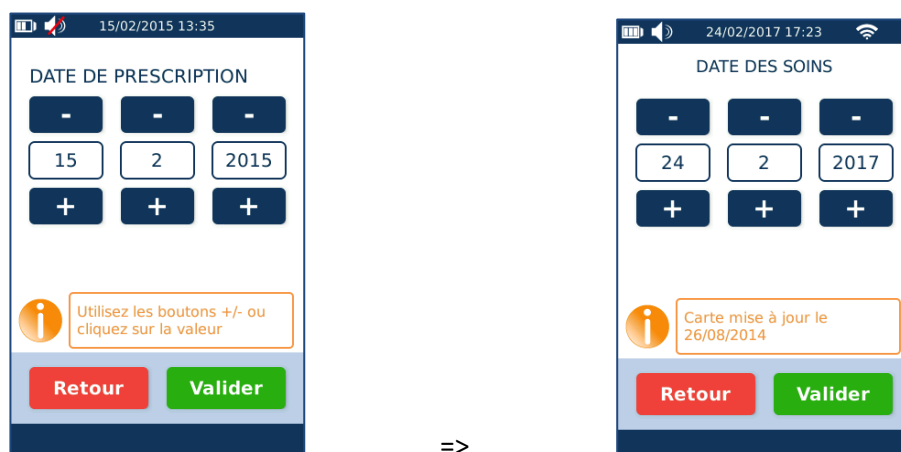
15/02/2015 13:35

DATE DE PRESCRIPTION

-
-
-

15
2
2015

+
+
+

Utilisez les boutons +/- ou cliquez sur la valeur

Retour
Valider

=>

24/02/2017 17:23

DATE DES SOINS

-
-
-

24
2
2017

+
+
+

Carte mise à jour le 26/08/2014

Retour
Valider